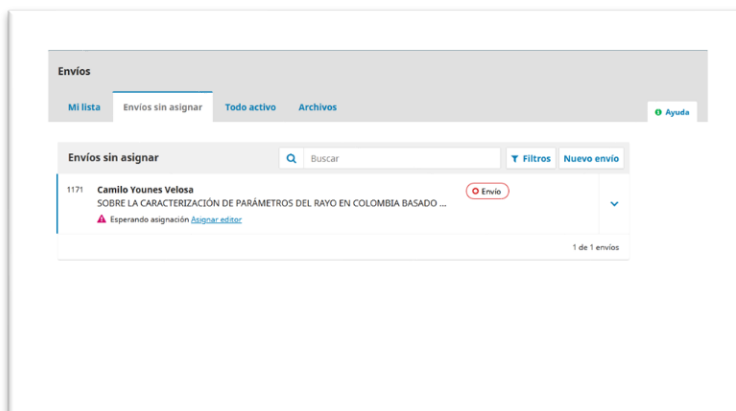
Envíos

Mi lista | Envíos sin asignar | Todo activo | Archivos

Ayuda

Envíos sin asignar

Buscar

Filtros | Nuevo envío

1171 Camilo Younes Velosa

SOBRE LA CARACTERIZACIÓN DE PARÁMETROS DEL RAYO EN COLOMBIA BASADO ...

Envío

Esperando asignación Asignar editor

1 de 1 envíos